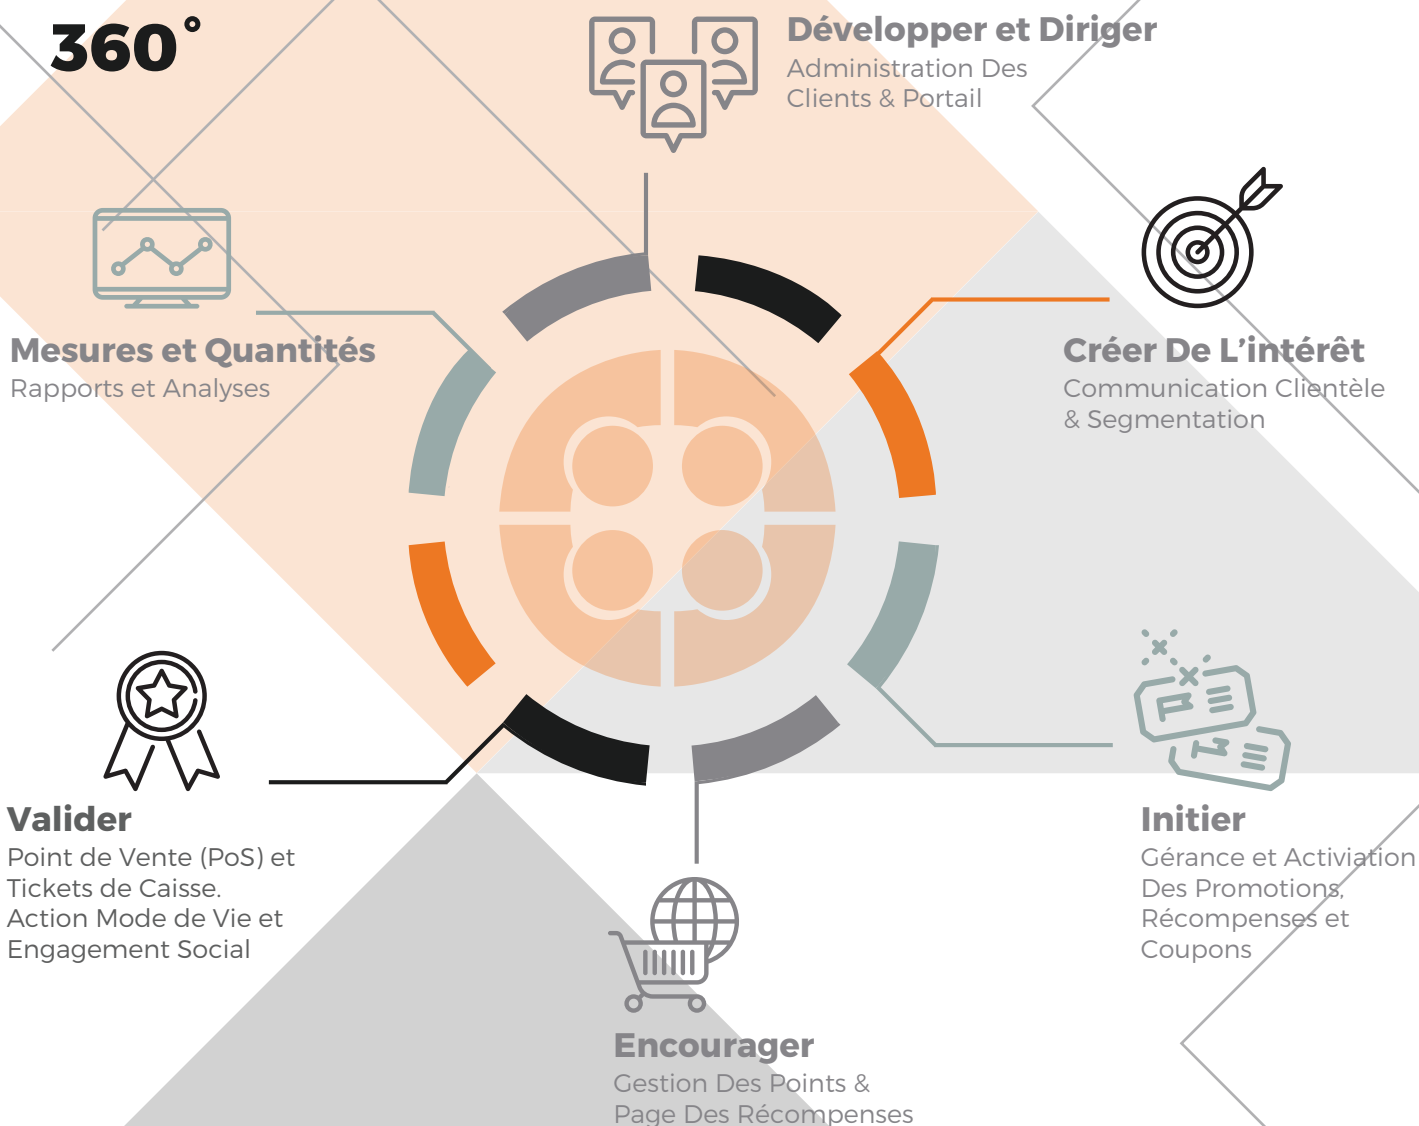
360°

Développer et Diriger
Administration Des Clients & Portail

Mesures et Quantités
Rapports et Analyses

Créer De L'intérêt
Communication Clientèle & Segmentation

Valider
Point de Vente (PoS) et Tickets de Caisse. Action Mode de Vie et Engagement Social

Initier
Gérance et Activiation Des Promotions, Récompenses et Coupons

Encourager
Gestion Des Points & Page Des Récompenses